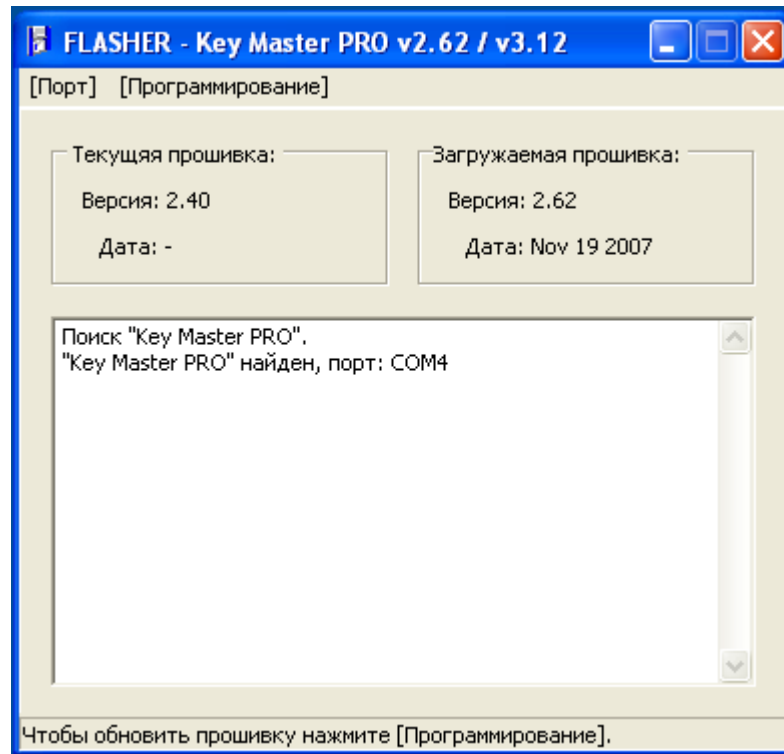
FLASHER - Key Master PRO v2.62 / v3.12

[Порт] [Программирование]

Текущяя прошивка:
Версия: 2.40
Дата: -

Загружаемая прошивка:
Версия: 2.62
Дата: Nov 19 2007

Поиск "Key Master PRO".
"Key Master PRO" найден, порт: COM4

Чтобы обновить прошивку нажмите [Программирование].